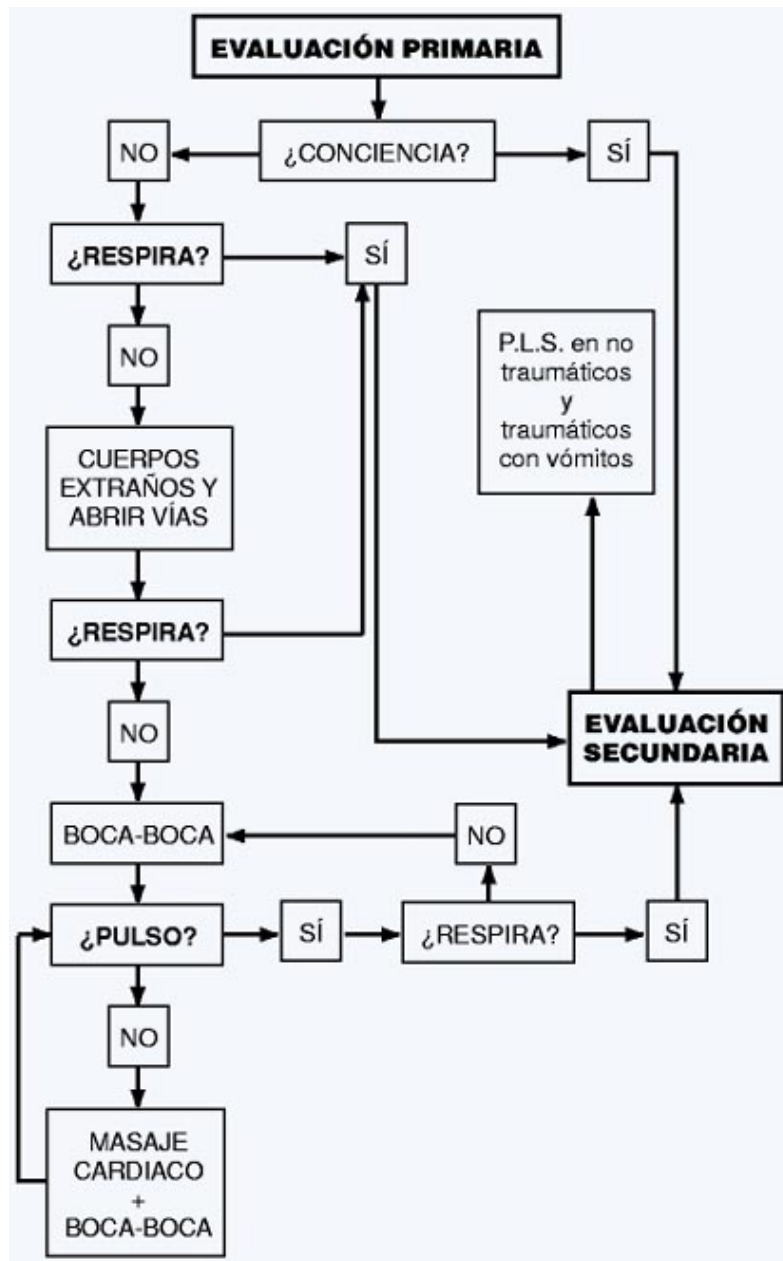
EVALUACIÓN PRIMARIA

NO

¿CONCIENCIA?

SÍ

¿RESPIRA?

SÍ

NO

P.L.S. en no traumáticos y traumáticos con vómitos

CUERPOS EXTRAÑOS Y ABRIR VÍAS

¿RESPIRA?

NO

EVALUACIÓN SECUNDARIA

BOCA-BOCA

NO

¿PULSO?

SÍ

¿RESPIRA?

SÍ

NO

MASAJE CARDIACO + BOCA-BOCA